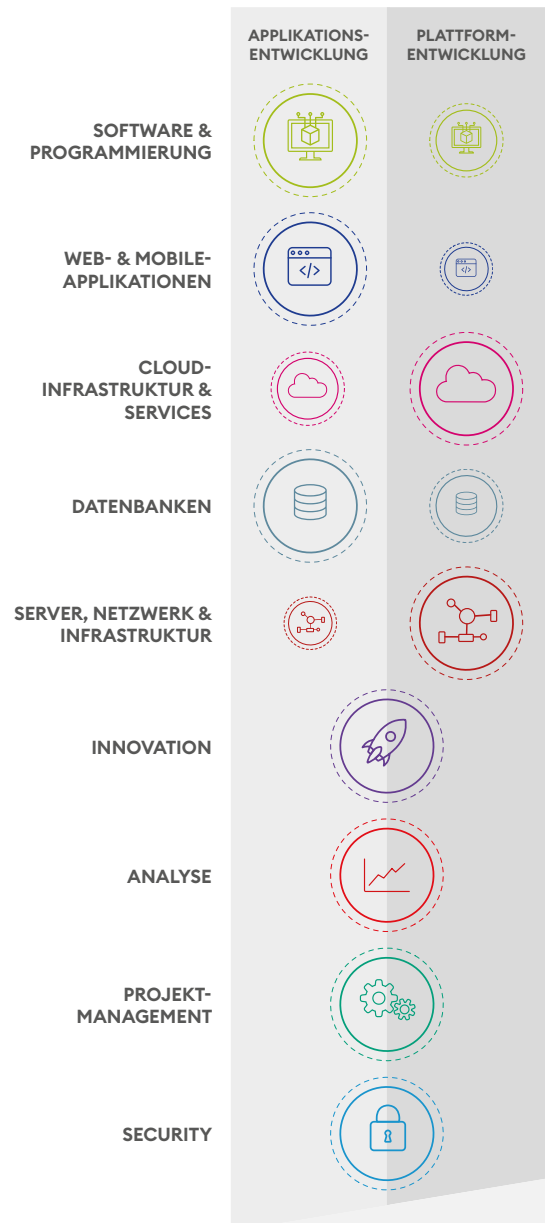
APPLIKATIONS-ENTWICKLUNG

PLATTFORM-ENTWICKLUNG

SOFTWARE & PROGRAMMIERUNG

WEB- & MOBILE-APPLIKATIONEN

CLOUD-INFRASTRUKTUR & SERVICES

DATENBANKEN

SERVER, NETZWERK & INFRASTRUKTUR

INNOVATION

ANALYSE

PROJEKT-MANAGEMENT

SECURITY